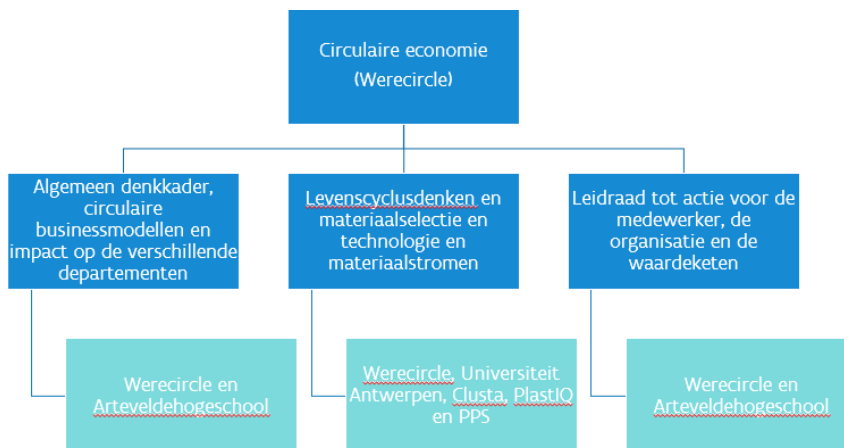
Circulaire economie (Werecircle)

Algemeen denkkader, circulaire businessmodellen en impact op de verschillende departementen

Levenscyclusdenken en materiaalselectie en technologie en materiaalstromen

Leidraad tot actie voor de medewerker, de organisatie en de waardeketen

Werecircle en Arteveldehogeschool

Werecircle, Universiteit Antwerpen, Clusta, PlastIQ en PPS

Werecircle en Arteveldehogeschool